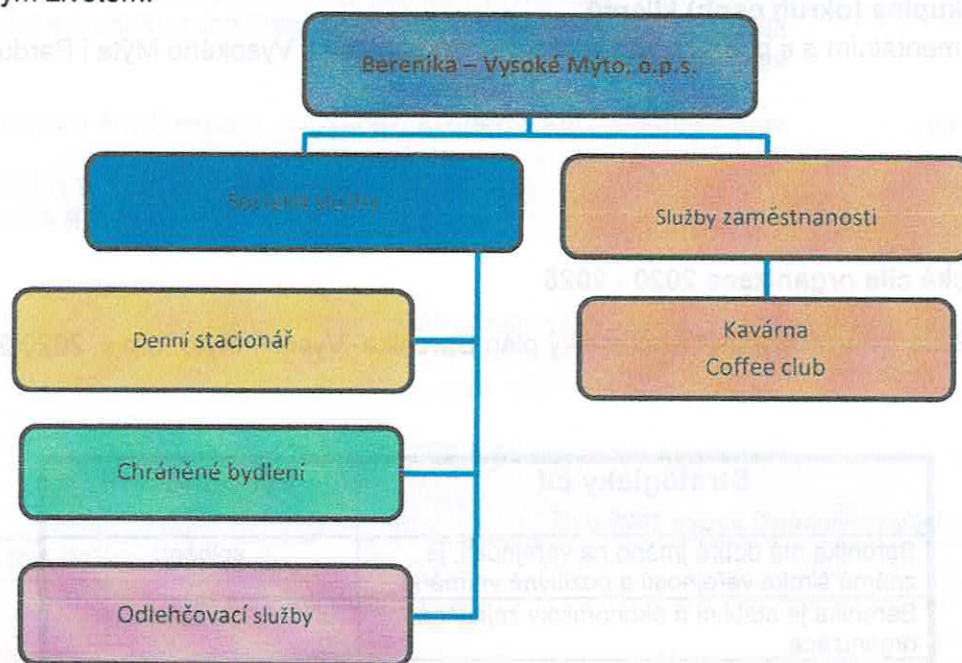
ým životem.

Berenika – Vysoké Mýto, o.p.s.

Sociální služby

Služby zaměstnanosti

Denní stacionář

Kavárna
Coffee club

Chráněné bydlení

Odlehčovací služby

Strategický cíl

Berenika má dobré jméno na veřejnosti, je známá širokú veřejnosti a rozšíření v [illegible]

Berenika je stabilní a ekonomicky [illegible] organizace